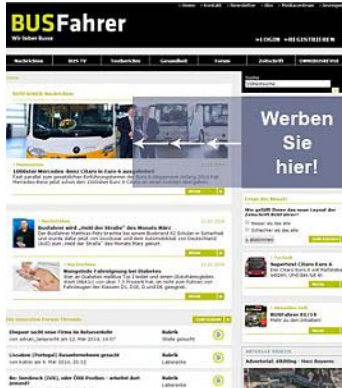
BUSFahrer
Wir lieben Busse

» LOGIN » REGISTRIEREN

Nachrichten BUS TV Testberichte Gesundheit Forum Zeitschrift OMNIBUSREVUE

Werben Sie hier!

Lübbster Mercedes-Benz Citaro in Euro-6 ausgeliefert

Busfahrer wird „Held der Straße" des Monats März

Mangelnde Fahreignung bei Diabetes

Linsdorf (Portugal) Busunternehmen gesucht

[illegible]

Rubrik
Stelle gesucht

Rubrik
Lebenslauf

Rubrik
Lebenslauf

Mehr

Superbest Citaro Euro 6

BUSFahrer 01/14

Advertorial: Abhilfe - Rent Buyers